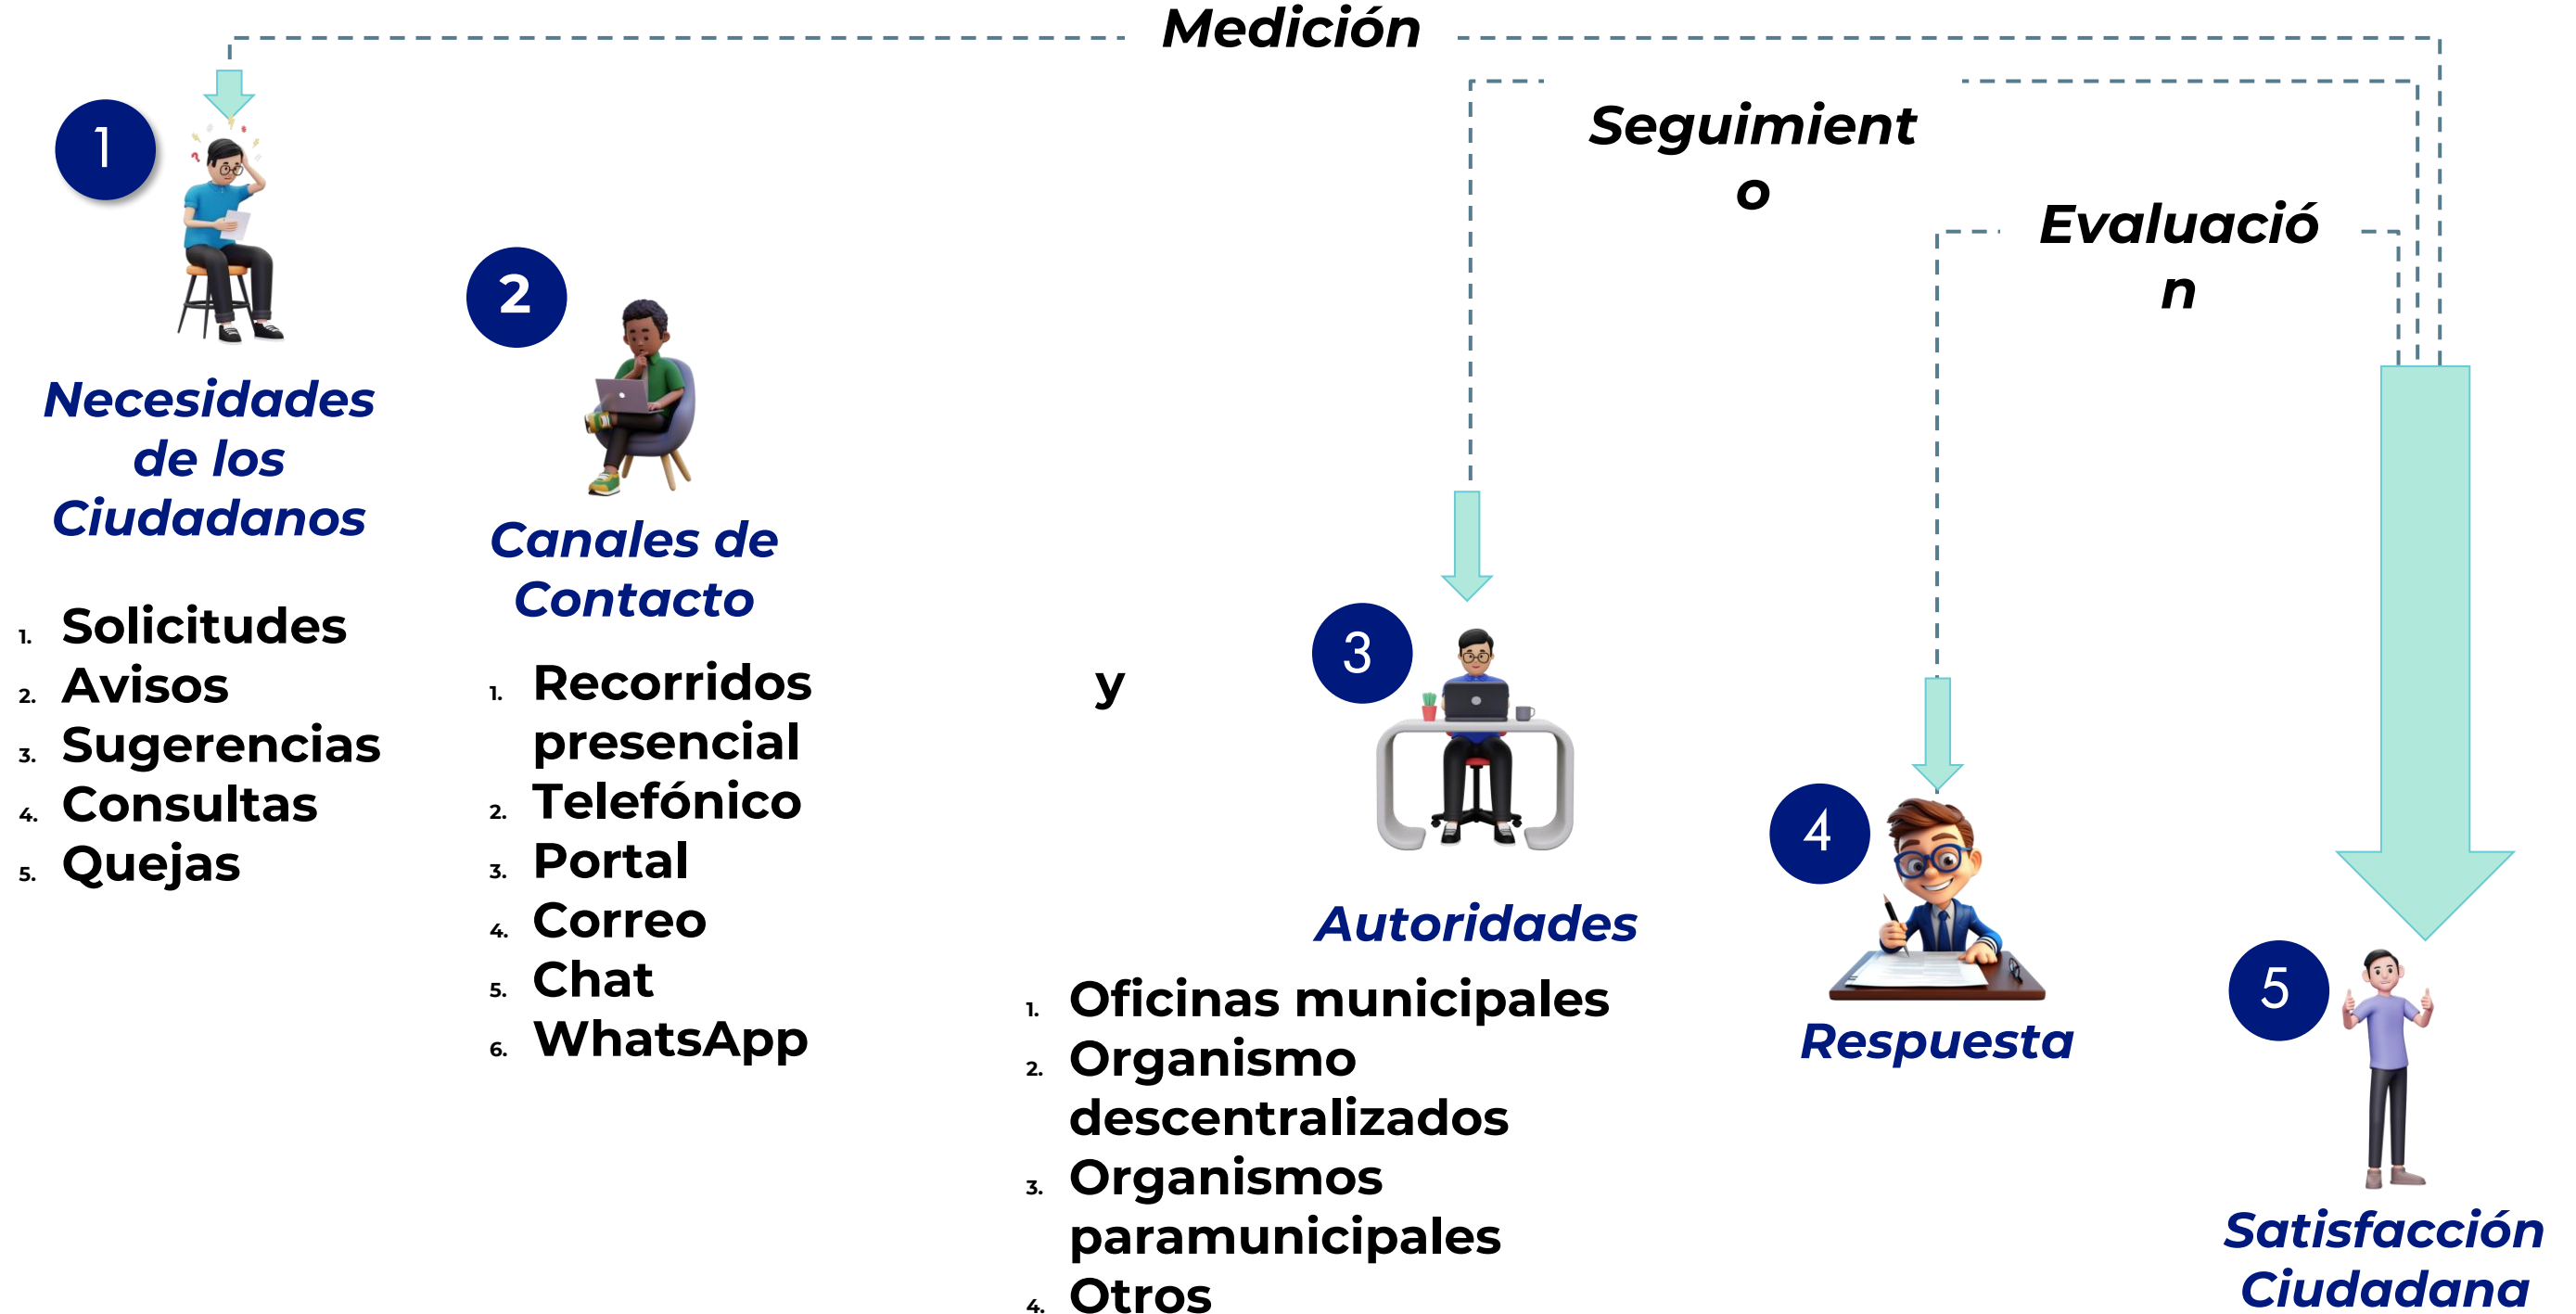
Medición

Seguimient
o

Evaluació
n

1

Necesidades de los Ciudadanos

1. Solicitudes
2. Avisos
3. Sugerencias
4. Consultas
5. Quejas

2

Canales de Contacto

1. Recorridos presencial
2. Telefónico
3. Portal
4. Correo
5. Chat
6. WhatsApp

y

3

Autoridades

1. Oficinas municipales
2. Organismo descentralizados
3. Organismos paramunicipales
4. Otros

4

Respuesta

5

Satisfacción Ciudadana